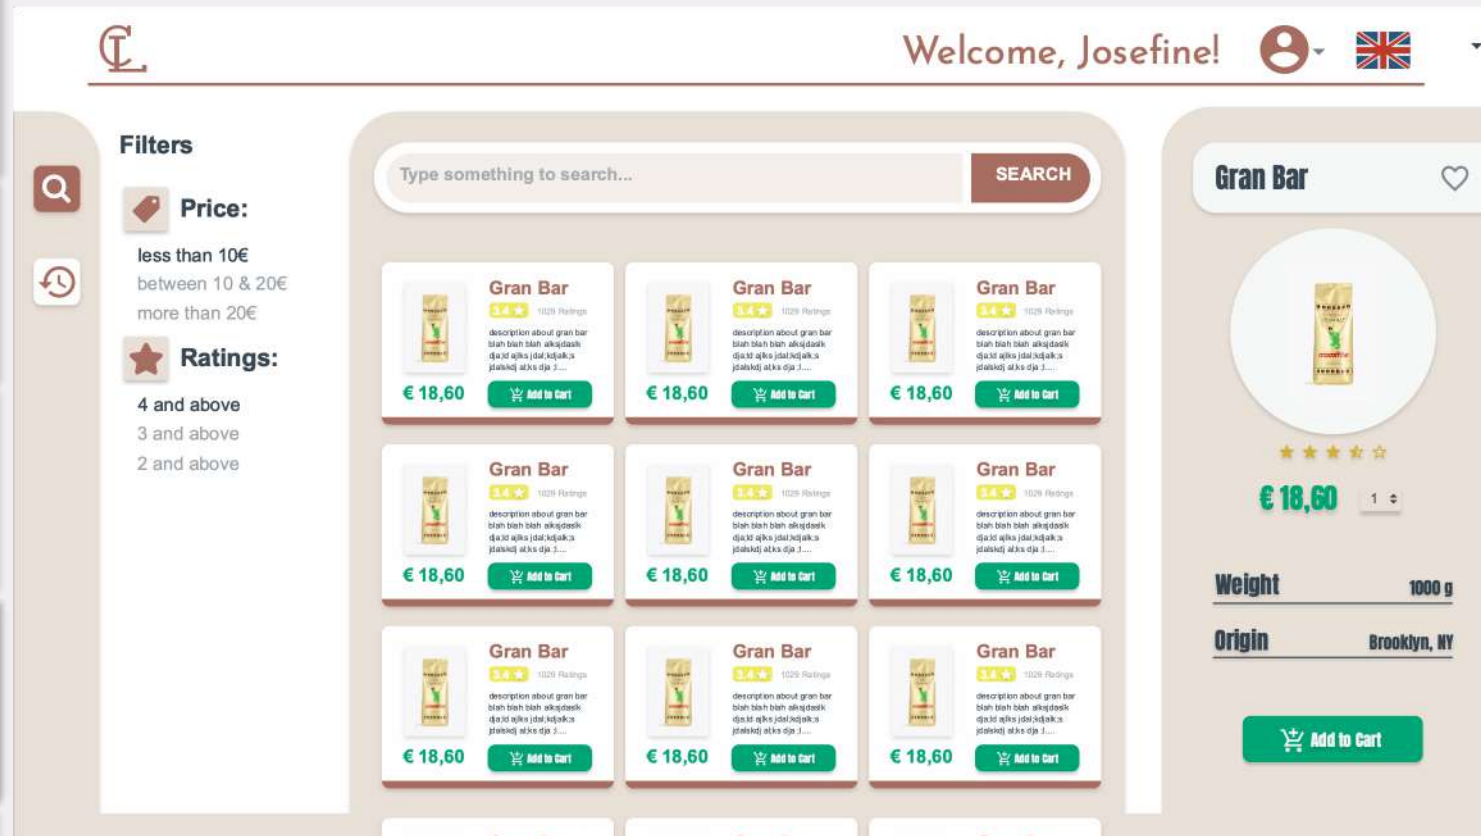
Welcome, Josefine!

Filters

Price:

less than 10€
between 10 & 20€
more than 20€

Ratings:

4 and above
3 and above
2 and above

Type something to search... SEARCH

Gran Bar
3.4 ★ 1029 Ratings
description about gran bar blah blah blah alksjdaslk dja;ld ajlks jdal;kdjalk;s jdalskdj alks dja ;l....
€ 18,60
Add to Cart

Gran Bar
3.4 ★ 1029 Ratings
description about gran bar blah blah blah alksjdaslk dja;ld ajlks jdal;kdjalk;s jdalskdj alks dja ;l....
€ 18,60
Add to Cart

Gran Bar
3.4 ★ 1029 Ratings
description about gran bar blah blah blah alksjdaslk dja;ld ajlks jdal;kdjalk;s jdalskdj alks dja ;l....
€ 18,60
Add to Cart

Gran Bar
3.4 ★ 1029 Ratings
description about gran bar blah blah blah alksjdaslk dja;ld ajlks jdal;kdjalk;s jdalskdj alks dja ;l....
€ 18,60
Add to Cart

Gran Bar
3.4 ★ 1029 Ratings
description about gran bar blah blah blah alksjdaslk dja;ld ajlks jdal;kdjalk;s jdalskdj alks dja ;l....
€ 18,60
Add to Cart

Gran Bar
3.4 ★ 1029 Ratings
description about gran bar blah blah blah alksjdaslk dja;ld ajlks jdal;kdjalk;s jdalskdj alks dja ;l....
€ 18,60
Add to Cart

Gran Bar
3.4 ★ 1029 Ratings
description about gran bar blah blah blah alksjdaslk dja;ld ajlks jdal;kdjalk;s jdalskdj alks dja ;l....
€ 18,60
Add to Cart

Gran Bar
3.4 ★ 1029 Ratings
description about gran bar blah blah blah alksjdaslk dja;ld ajlks jdal;kdjalk;s jdalskdj alks dja ;l....
€ 18,60
Add to Cart

Gran Bar
3.4 ★ 1029 Ratings
description about gran bar blah blah blah alksjdaslk dja;ld ajlks jdal;kdjalk;s jdalskdj alks dja ;l....
€ 18,60
Add to Cart

Gran Bar

€ 18,60 1

Weight 1000 g
Origin Brooklyn, NY

Add to Cart